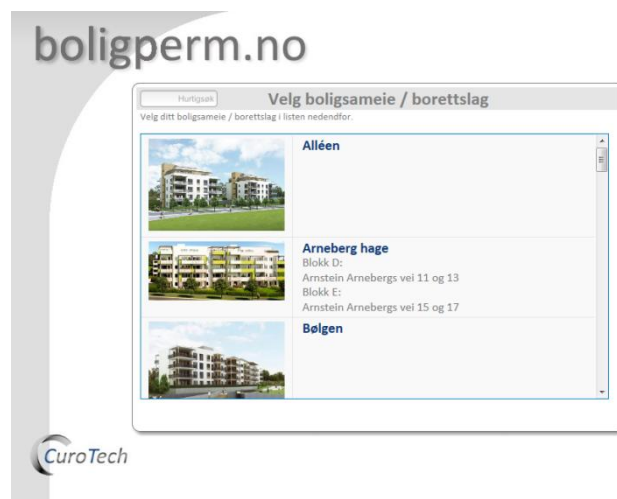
boligperm.no

Hurtigsøk

Velg boligsameie / borettslag

Velg ditt boligsameie / borettslag i listen nedenfor.

Alléen

Arneberg hage
Blokk D:
Arnstein Arnebergs vei 11 og 13
Blokk E:
Arnstein Arnebergs vei 15 og 17

Bølgen

CuroTech